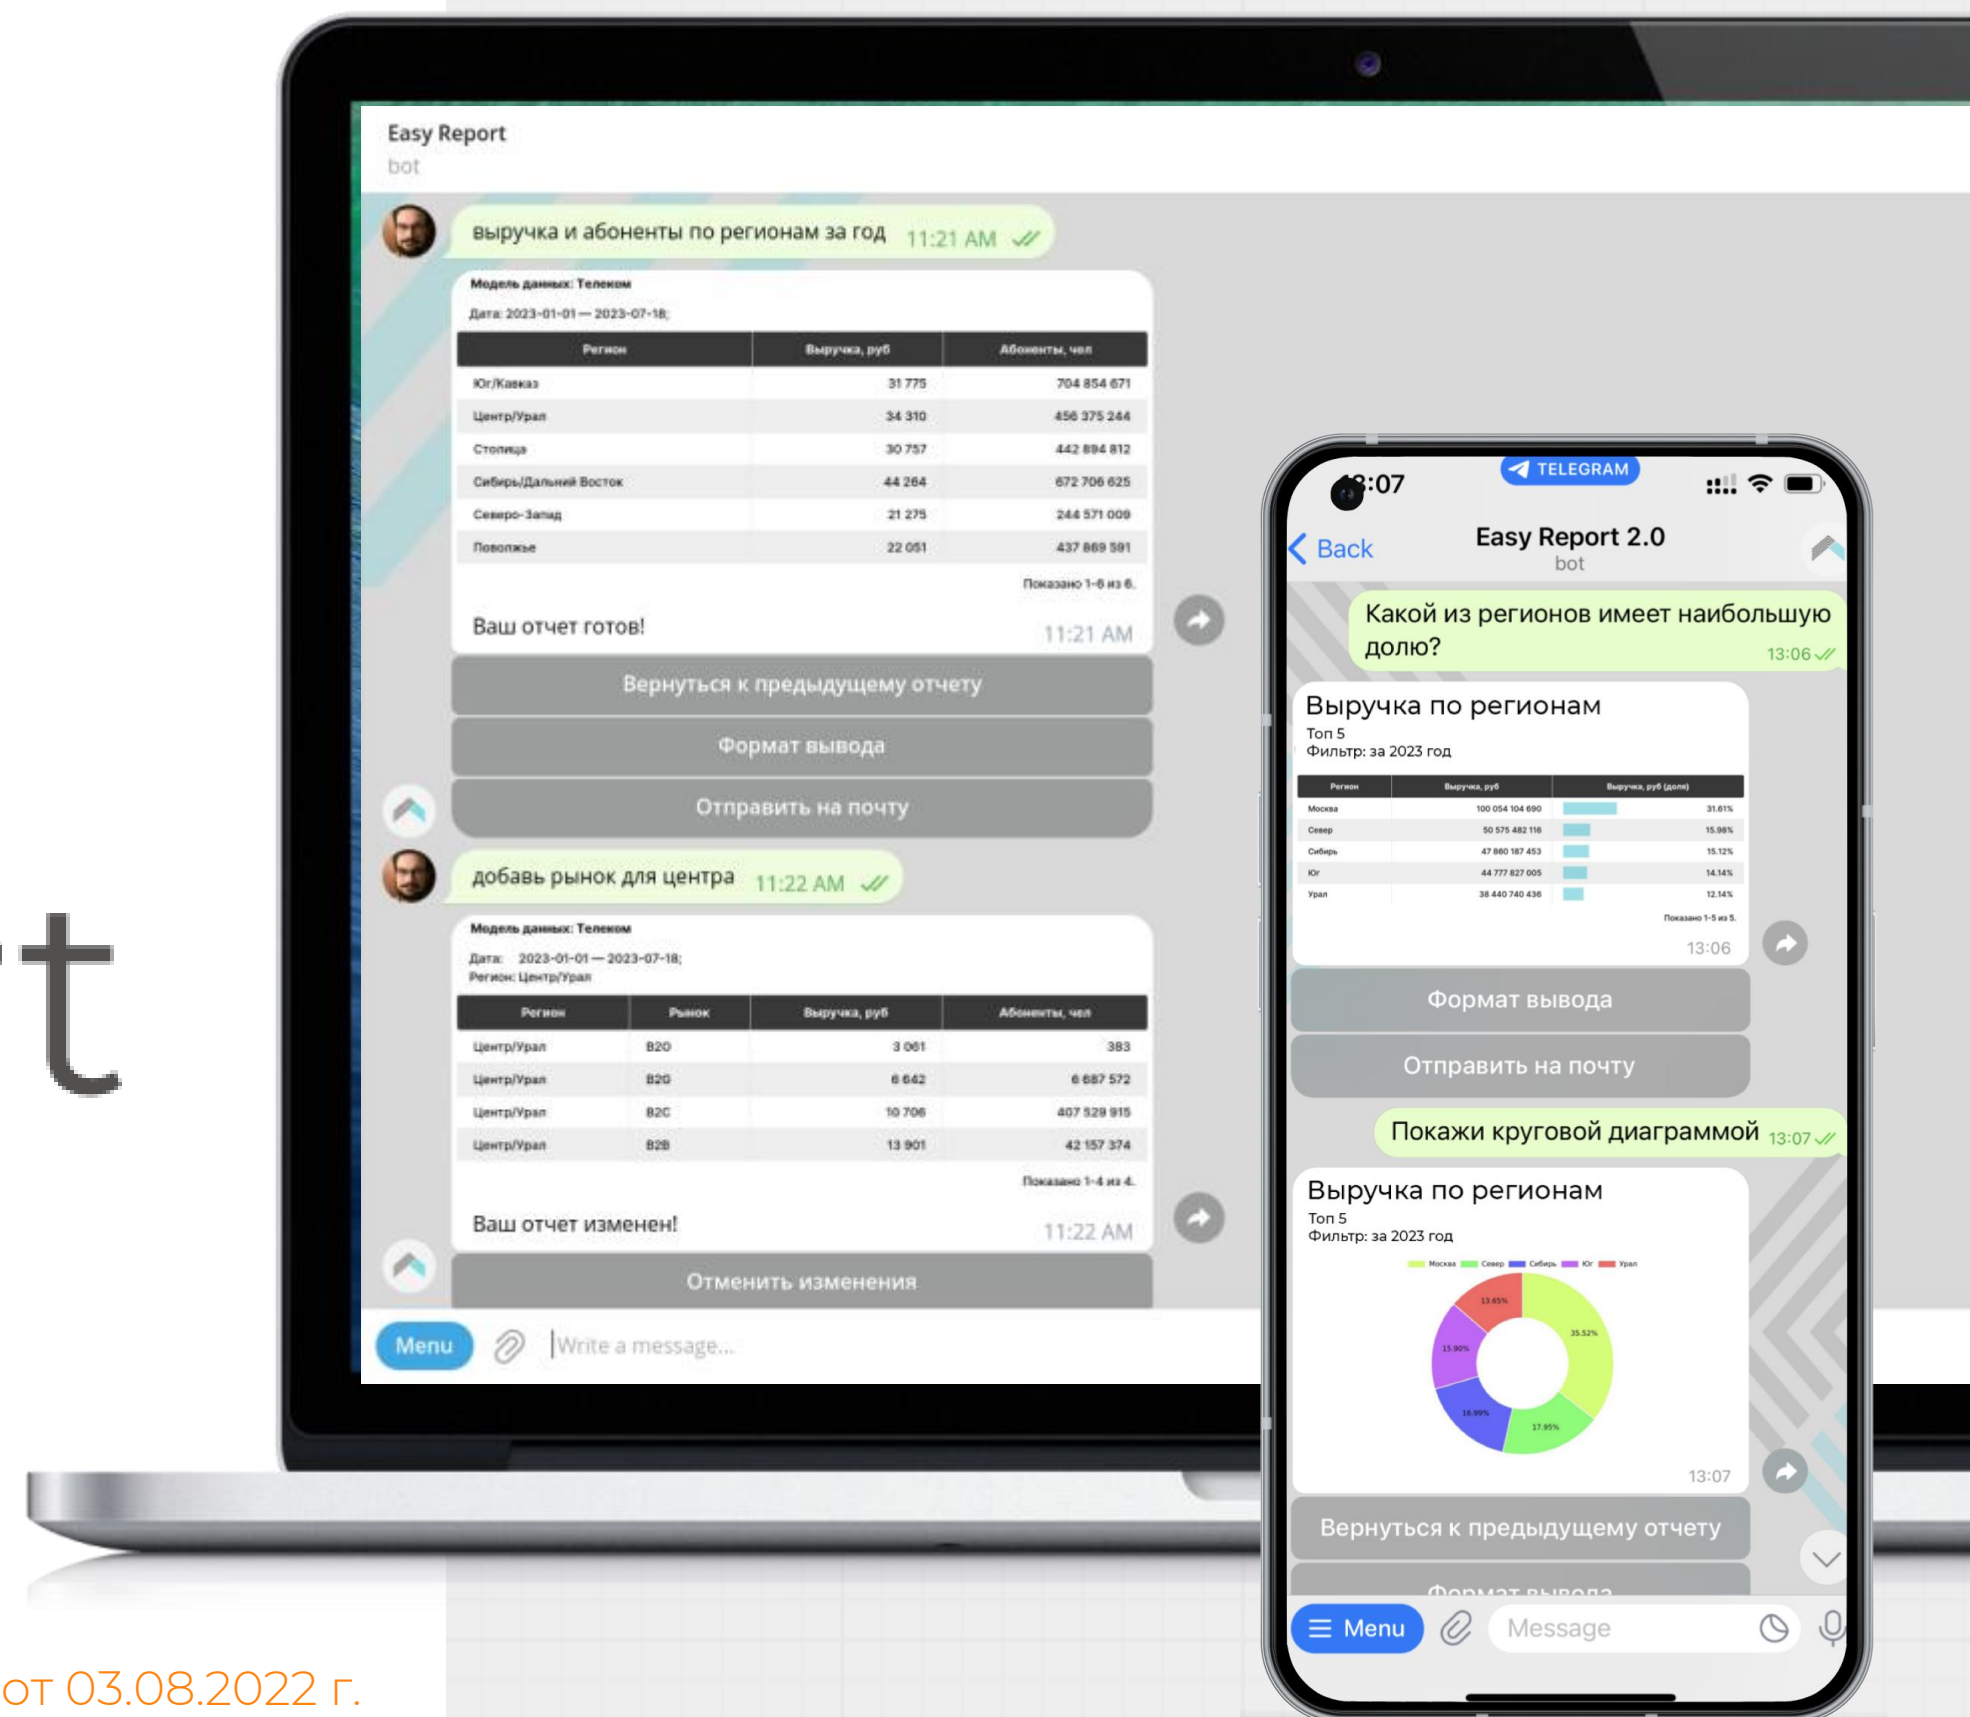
Easy Report
bot

выручка и абоненты по регионам за год 11:21 AM

Модель данных: Телеком
Дата: 2023-01-01 — 2023-07-18;

| Регион | Выручка, руб | Абоненты, чел |
|---|---|---|
| Юг/Кавказ | 31 775 | 704 854 671 |
| Центр/Урал | 34 310 | 456 375 244 |
| Столица | 30 757 | 442 894 812 |
| Сибирь/Дальний Восток | 44 264 | 672 706 625 |
| Северо-Запад | 21 275 | 244 571 009 |
| Поволжье | 22 051 | 437 869 591 |

Показано 1-6 из 6.

Ваш отчет готов! 11:21 AM

Вернуться к предыдущему отчету
Формат вывода
Отправить на почту

добавь рынок для центра 11:22 AM

Модель данных: Телеком
Дата: 2023-01-01 — 2023-07-18;
Регион: Центр/Урал

| Регион | Рынок | Выручка, руб | Абоненты, чел |
|---|---|---|---|
| Центр/Урал | B2O | 3 061 | 383 |
| Центр/Урал | B2G | 6 642 | 6 687 572 |
| Центр/Урал | B2C | 10 706 | 407 529 915 |
| Центр/Урал | B2B | 13 901 | 42 157 374 |

Показано 1-4 из 4.

Ваш отчет изменен! 11:22 AM

Отменить изменения

Menu Write a message...

t

от 03.08.2022 г.

13:07 TELEGRAM
Back Easy Report 2.0
bot

Какой из регионов имеет наибольшую долю? 13:06

Выручка по регионам
Топ 5
Фильтр: за 2023 год

| Регион | Выручка, руб | Выручка, руб (доля) |
|---|---|---|
| Москва | 100 054 104 690 | 31.61% |
| Север | 50 575 482 116 | 15.98% |
| Сибирь | 47 860 187 453 | 15.12% |
| Юг | 44 777 827 005 | 14.14% |
| Урал | 38 440 740 436 | 12.14% |

Показано 1-5 из 5.
13:06

Формат вывода
Отправить на почту

Покажи круговой диаграммой 13:07

Выручка по регионам
Топ 5
Фильтр: за 2023 год
Москва Север Сибирь Юг Урал
13.65% 35.52% 15.90% 16.99% 17.95%
13:07

Вернуться к предыдущему отчету
Формат вывода
Menu Message